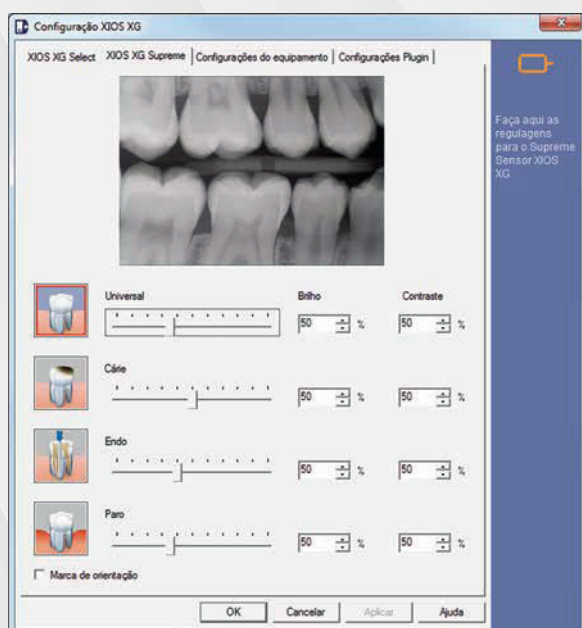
Configuração XIOS XG

XIOS XG Select | XIOS XG Supreme | Configurações do equipamento | Configurações Plugin

Faça aqui as regulagens para o Supreme Sensor XIOS XG

Universal
Brilho
Contraste
50 %
50 %

Cárie
50 %
50 %

Endo
50 %
50 %

Paro
50 %
50 %

Marca de orientação

OK
Cancelar
Aplicar
Ajuda